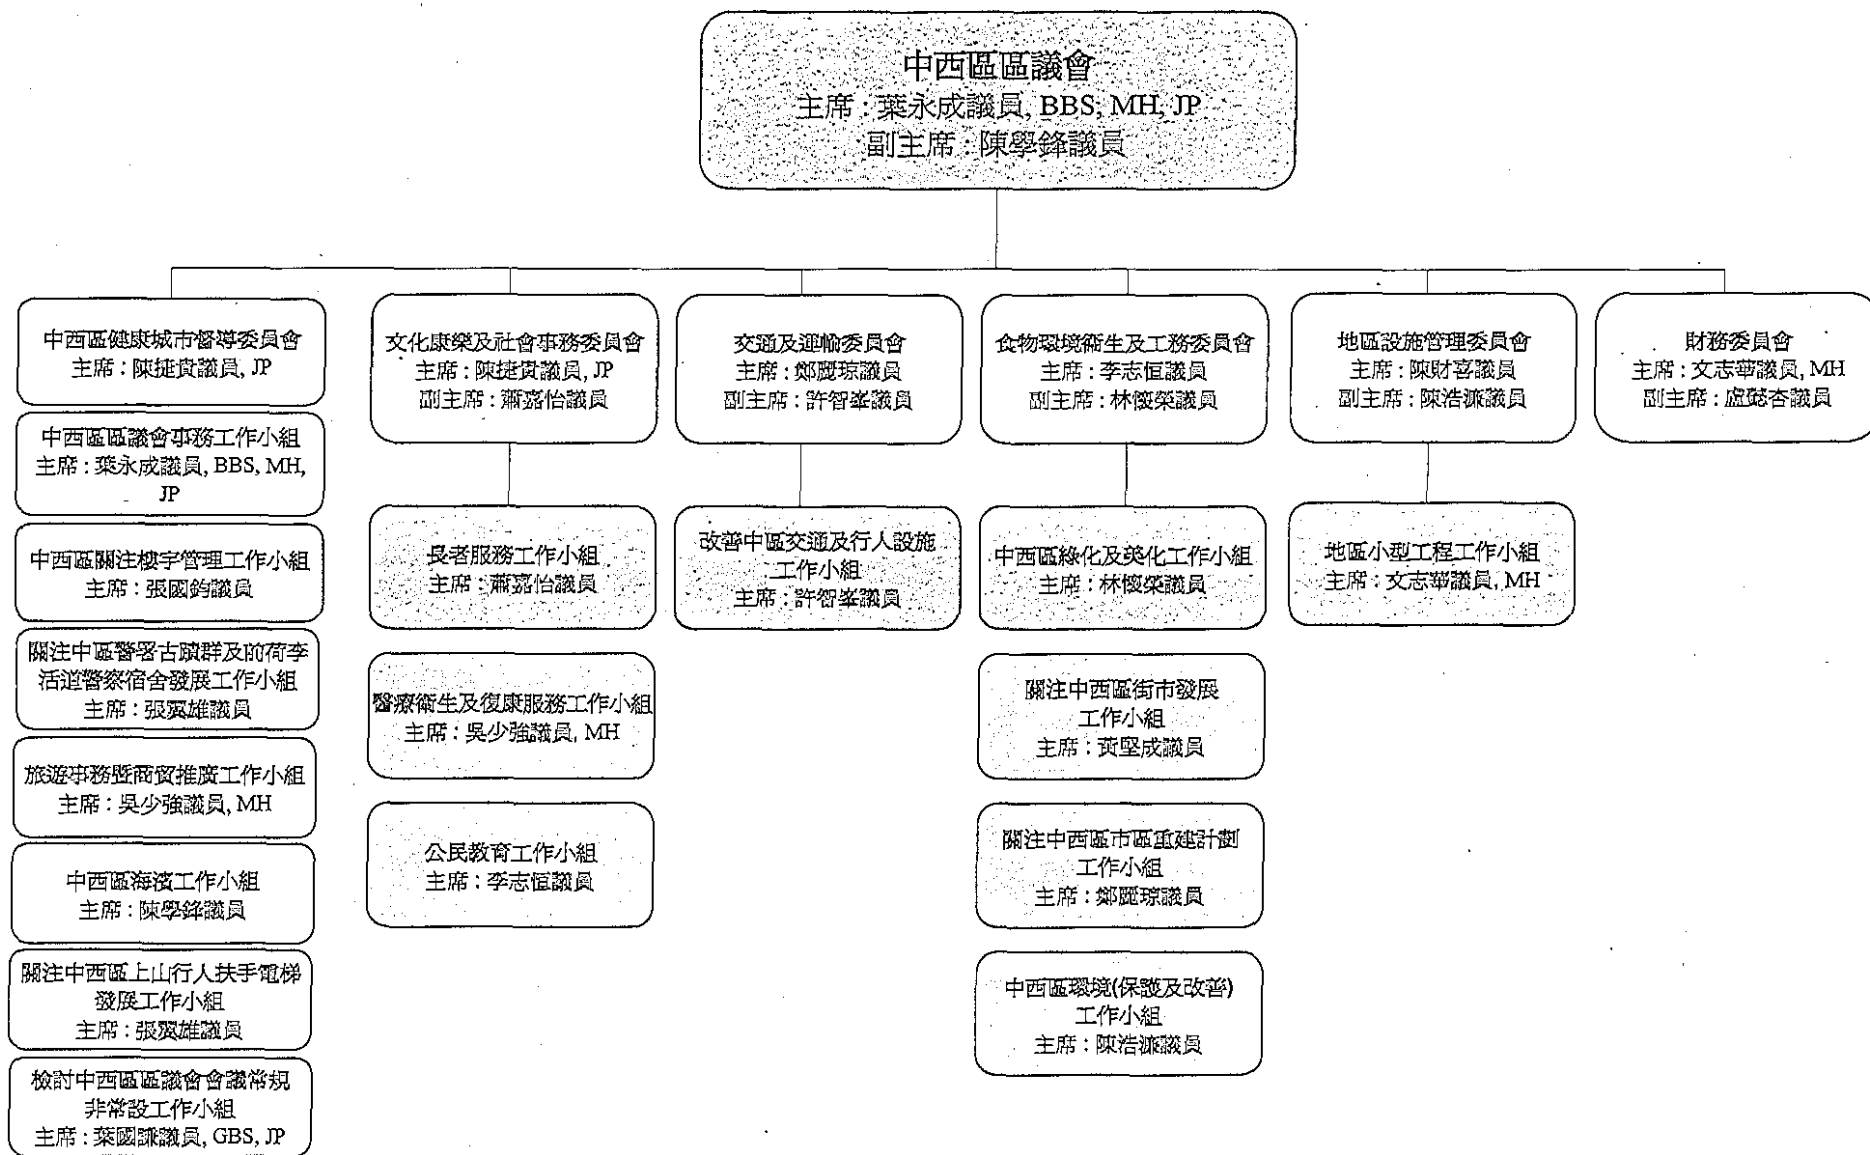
中西區區議會
主席：葉永成議員, BBS, MH, JP
副主席：陳學鋒議員

中西區健康城市督導委員會
主席：陳捷貴議員, JP

中西區區議會事務工作小組
主席：葉永成議員, BBS, MH, JP

中西區關注樓宇管理工作小組
主席：張國鈞議員

關注中區警署古蹟群及前荷李活道警察宿舍發展工作小組
主席：張翼雄議員

旅遊事務暨商貿推廣工作小組
主席：吳少強議員, MH

中西區海濱工作小組
主席：陳學鋒議員

關注中西區上山行人扶手電梯發展工作小組
主席：張翼雄議員

檢討中西區區議會會議常規非常設工作小組
主席：葉國謙議員, GBS, JP

文化康樂及社會事務委員會
主席：陳捷貴議員, JP
副主席：蕭嘉怡議員

長者服務工作小組
主席：蕭嘉怡議員

醫療衞生及復康服務工作小組
主席：吳少強議員, MH

公民教育工作小組
主席：李志恒議員

交通及運輸委員會
主席：鄭麗琼議員
副主席：許智峯議員

改善中區交通及行人設施工作小組
主席：許智峯議員

食物環境衞生及工務委員會
主席：李志恒議員
副主席：林倩榮議員

中西區綠化及美化工作小組
主席：林倩榮議員

關注中西區街市發展工作小組
主席：黃堅成議員

關注中西區市區重建計劃工作小組
主席：鄭麗琼議員

中西區環境(保護及改善)工作小組
主席：陳浩濂議員

地區設施管理委員會
主席：陳財喜議員
副主席：陳浩濂議員

地區小型工程工作小組
主席：文志華議員, MH

財務委員會
主席：文志華議員, MH
副主席：盧懿杏議員